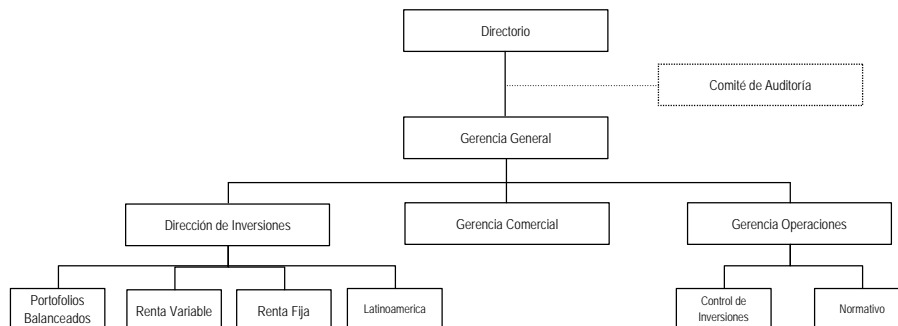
Directorio

Comité de Auditoría

Gerencia General

Dirección de Inversiones

Gerencia Comercial

Gerencia Operaciones

Portofolios Balanceados

Renta Variable

Renta Fija

Latinoamerica

Control de Inversiones

Normativo